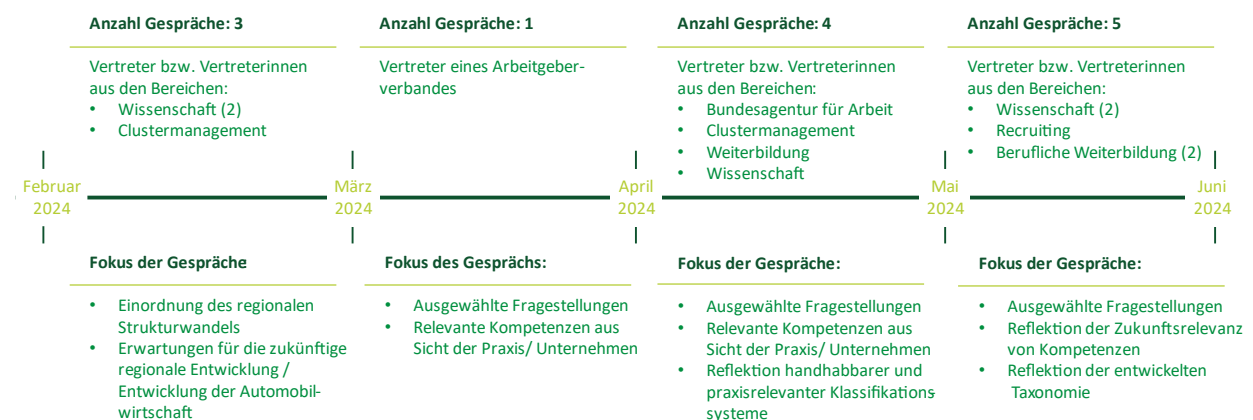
Anzahl Gespräche: 3

Vertreter bzw. Vertreterinnen aus den Bereichen:
• Wissenschaft (2)
• Clustermanagement

Anzahl Gespräche: 1

Vertreter eines Arbeitgeberverbandes

Anzahl Gespräche: 4

Vertreter bzw. Vertreterinnen aus den Bereichen:
• Bundesagentur für Arbeit
• Clustermanagement
• Weiterbildung
• Wissenschaft

Anzahl Gespräche: 5

Vertreter bzw. Vertreterinnen aus den Bereichen:
• Wissenschaft (2)
• Recruiting
• Berufliche Weiterbildung (2)

Februar 2024

März 2024

April 2024

Mai 2024

Juni 2024

Fokus der Gespräche

• Einordnung des regionalen Strukturwandels
• Erwartungen für die zukünftige regionale Entwicklung / Entwicklung der Automobilwirtschaft

Fokus des Gesprächs:

• Ausgewählte Fragestellungen
• Relevante Kompetenzen aus Sicht der Praxis/ Unternehmen

Fokus der Gespräche:

• Ausgewählte Fragestellungen
• Relevante Kompetenzen aus Sicht der Praxis/ Unternehmen
• Reflektion handhabbarer und praxisrelevanter Klassifikations systeme

Fokus der Gespräche:

• Ausgewählte Fragestellungen
• Reflektion der Zukunftsrelevanz von Kompetenzen
• Reflektion der entwickelten Taxonomie